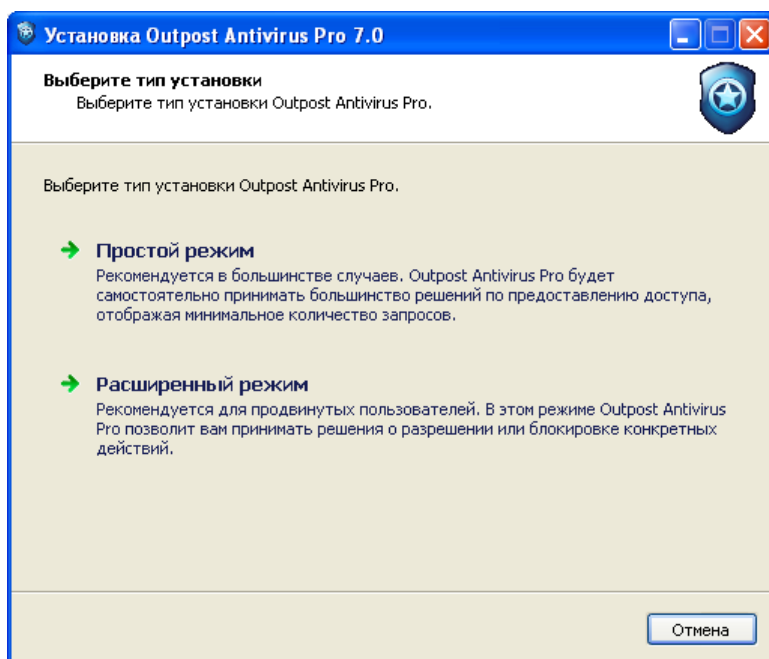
Установка Outpost Antivirus Pro 7.0

Выберите тип установки
Выберите тип установки Outpost Antivirus Pro.

Выберите тип установки Outpost Antivirus Pro.

Простой режим
Рекомендуется в большинстве случаев. Outpost Antivirus Pro будет самостоятельно принимать большинство решений по предоставлению доступа, отображая минимальное количество запросов.

Расширенный режим
Рекомендуется для продвинутых пользователей. В этом режиме Outpost Antivirus Pro позволит вам принимать решения о разрешении или блокировке конкретных действий.

Отмена